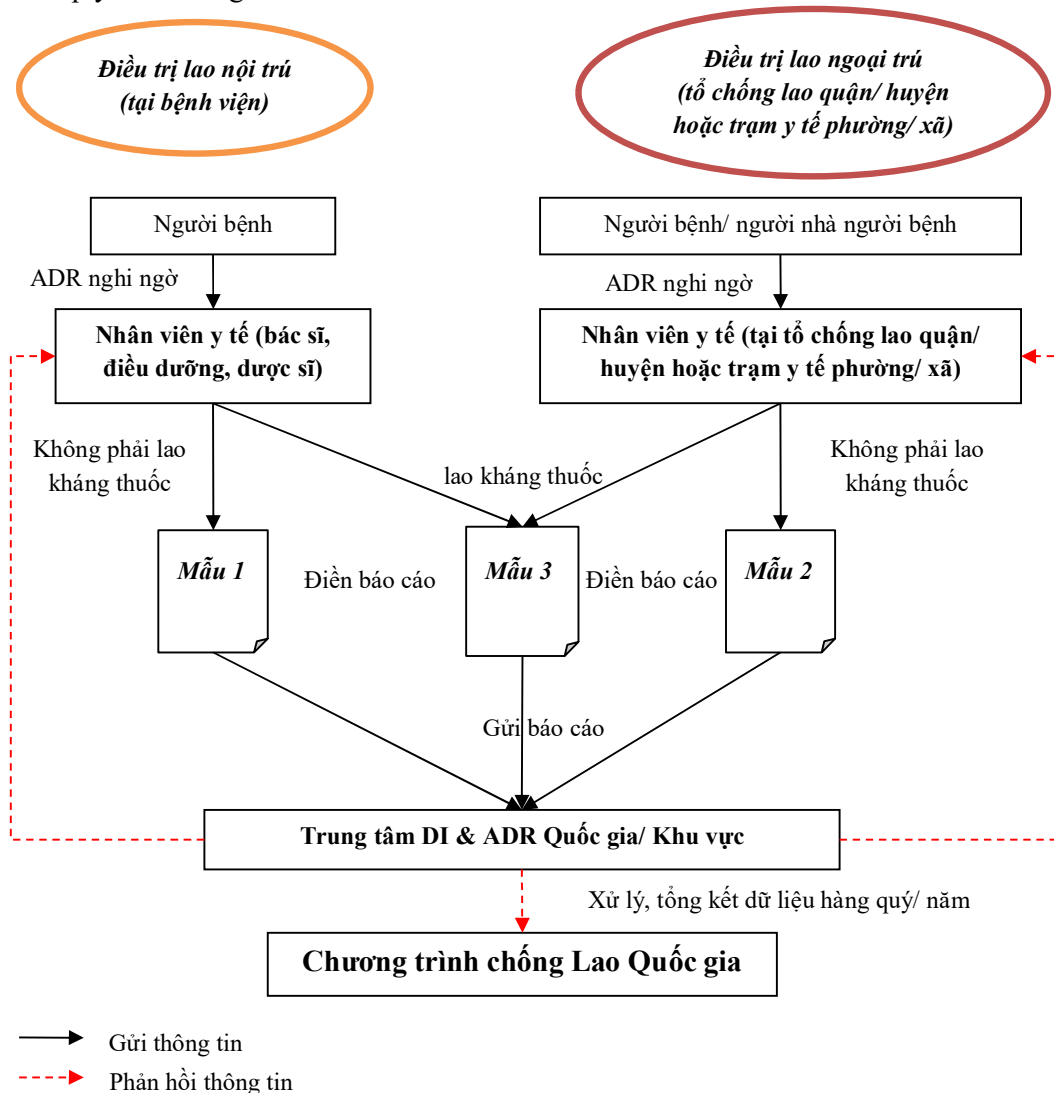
Điều trị lao nội trú (tại bệnh viện)

Điều trị lao ngoại trú (tổ chống lao quận/ huyện hoặc trạm y tế phường/ xã)

Người bệnh

Người bệnh/ người nhà người bệnh

ADR nghi ngờ

ADR nghi ngờ

Nhân viên y tế (bác sĩ, điều dưỡng, dược sĩ)

Nhân viên y tế (tại tổ chống lao quận/ huyện hoặc trạm y tế phường/ xã)

Không phải lao kháng thuốc

lao kháng thuốc

Không phải lao kháng thuốc

Mẫu 1

Điền báo cáo

Mẫu 3

Điền báo cáo

Mẫu 2

Gửi báo cáo

Trung tâm DI & ADR Quốc gia/ Khu vực

Xử lý, tổng kết dữ liệu hàng quý/ năm

Chương trình chống Lao Quốc gia

Gửi thông tin

Phản hồi thông tin